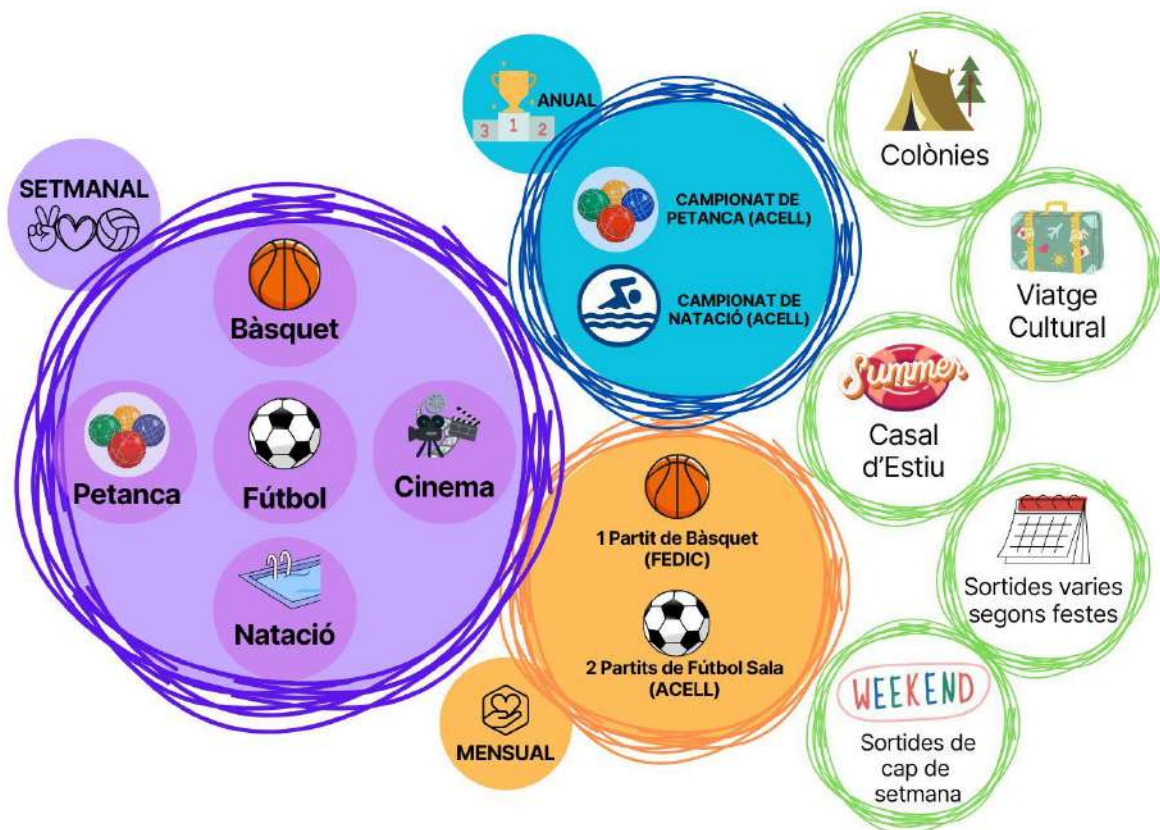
SETMANAL

Bàsquet

Petanca

Fútbol

Cinema

Natació

3 1 2

ANUAL

CAMPIONAT DE PETANCA (ACELL)

CAMPIONAT DE NATACIÓ (ACELL)

1 Partit de Bàsquet (FEDIC)

2 Partits de Fútbol Sala (ACELL)

MENSUAL

Colònies

Viatge Cultural

Summer

Casal d'Estiu

Sortides varies segons festes

WEEKEND

Sortides de cap de setmana